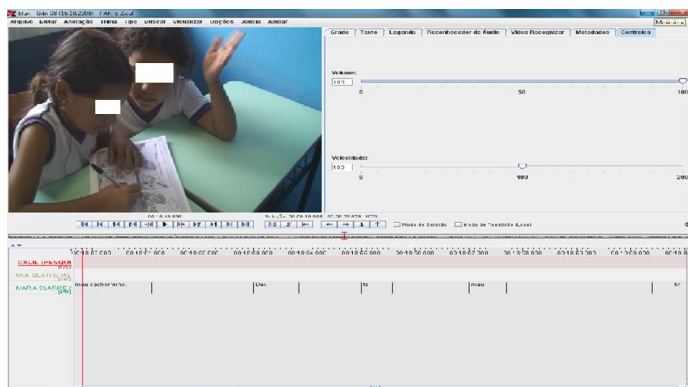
Elan - Udo 09 (16.10.2008) - FAF- 3.eaf
Arquivo Editar Anotação Trilha Tipo Buscar Visualizar Opções Janela Ajudar

Grade Texto Legenda Reconhecedor de Áudio Vídeo Recognizer Metadados Controles

Volume:
100
0 50 100

Velocidade:
100
0 100 200

00:18:19.836
Seleção: 00:00:00.000 - 00:00:00.000 0

Modo de Seleção Modo de Transição (Loop)

00:18:07.000 00:18:07.500 00:18:08.000 00:18:08.500 00:18:09.000 00:18:09.500 00:18:10.000 00:18:10.500 00:18:11.000 00:18:11.500 00:18:12.000 00:18:12.500

CRUE (PESQUI
RAY ULATE RI
MARIA CLARICE
meu cachorrinho. | Dev | te | meu | ê/